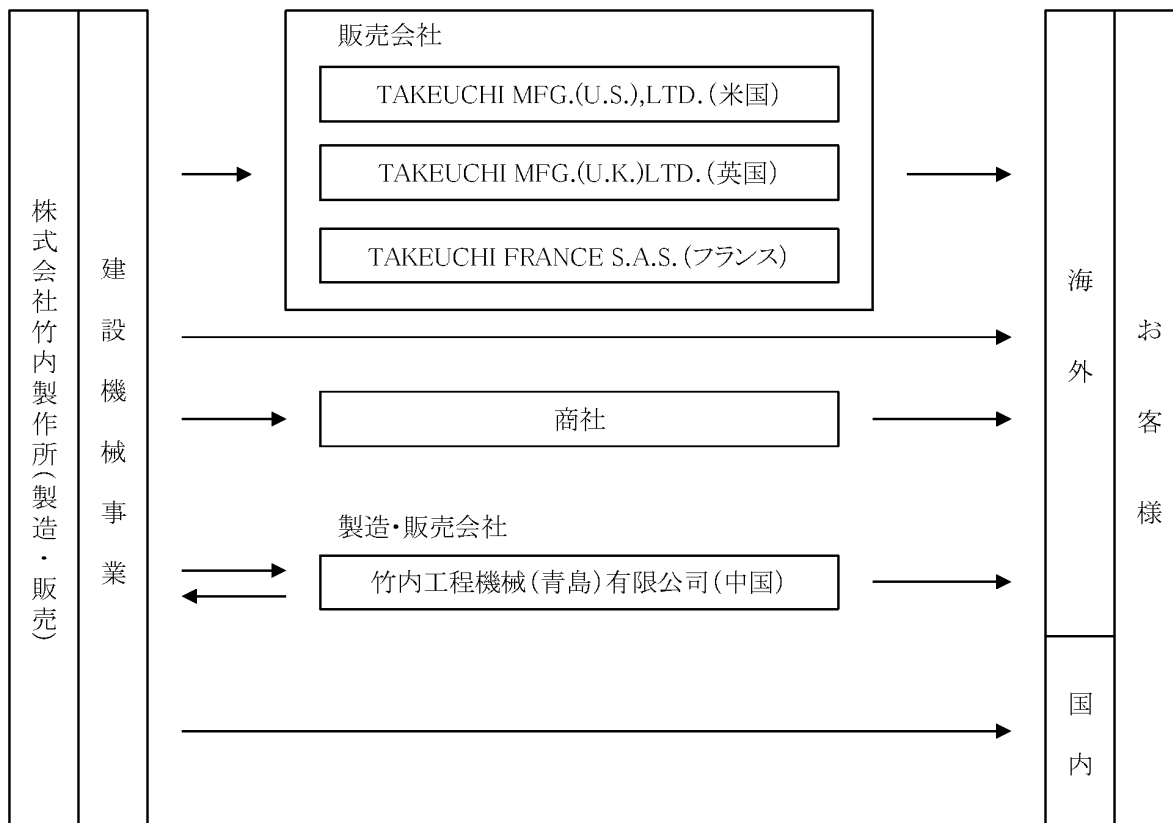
株式会社竹内製作所(製造・販売)

建設機械事業

販売会社

TAKEUCHI MFG.(U.S.),LTD.(米国)

TAKEUCHI MFG.(U.K.)LTD.(英国)

TAKEUCHI FRANCE S.A.S.(フランス)

商社

製造・販売会社

竹内工程機械(青島)有限公司(中国)

海外

国内

お客様